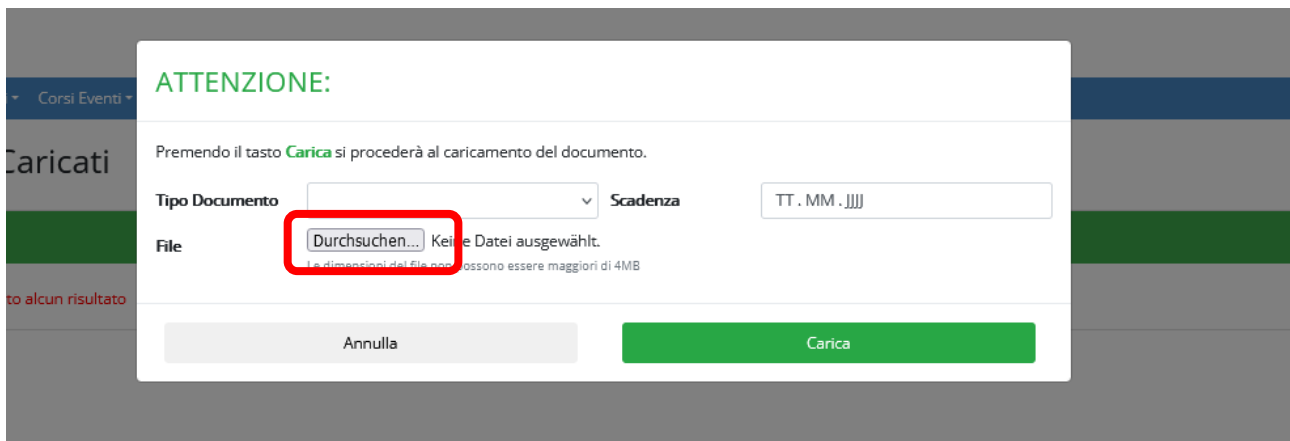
Corsi Eventi

Caricati

to alcun risultato

ATTENZIONE:

Premendo il tasto Carica si procederà al caricamento del documento.

Tipo Documento

Scadenza TT . MM . JJJJ

File Durchsuchen... Kei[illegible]e Datei ausgewählt.

Le dimensioni del file no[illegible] possono essere maggiori di 4MB

Annulla

Carica